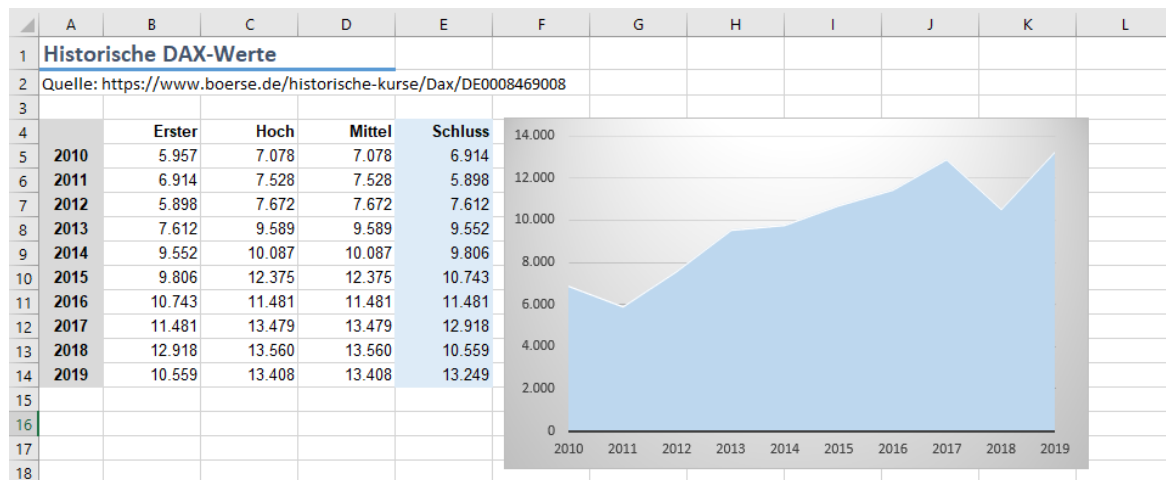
| | A | B | C | D | E | F | G | H | I | J | K | L |
|---|---|---|---|---|---|---|---|---|---|---|---|---|
| 1 | Historische DAX-Werte | | | | | | | | | | | |
| 2 | Quelle: https://www.boerse.de/historische-kurse/Dax/DE0008469008 | | | | | | | | | | | |
| 3 | | | | | | | | | | | | |
| 4 | | Erster | Hoch | Mittel | Schluss | | | | | | | |
| 5 | 2010 | 5.957 | 7.078 | 7.078 | 6.914 | | | | | | | |
| 6 | 2011 | 6.914 | 7.528 | 7.528 | 5.898 | | | | | | | |
| 7 | 2012 | 5.898 | 7.672 | 7.672 | 7.612 | | | | | | | |
| 8 | 2013 | 7.612 | 9.589 | 9.589 | 9.552 | | | | | | | |
| 9 | 2014 | 9.552 | 10.087 | 10.087 | 9.806 | | | | | | | |
| 10 | 2015 | 9.806 | 12.375 | 12.375 | 10.743 | | | | | | | |
| 11 | 2016 | 10.743 | 11.481 | 11.481 | 11.481 | | | | | | | |
| 12 | 2017 | 11.481 | 13.479 | 13.479 | 12.918 | | | | | | | |
| 13 | 2018 | 12.918 | 13.560 | 13.560 | 10.559 | | | | | | | |
| 14 | 2019 | 10.559 | 13.408 | 13.408 | 13.249 | | | | | | | |
| 15 | | | | | | | | | | | | |
| 16 | | | | | | | | | | | | |
| 17 | | | | | | | | | | | | |
| 18 | | | | | | | | | | | | |

14.000
12.000
10.000
8.000
6.000
4.000
2.000
0
2010 2011 2012 2013 2014 2015 2016 2017 2018 2019